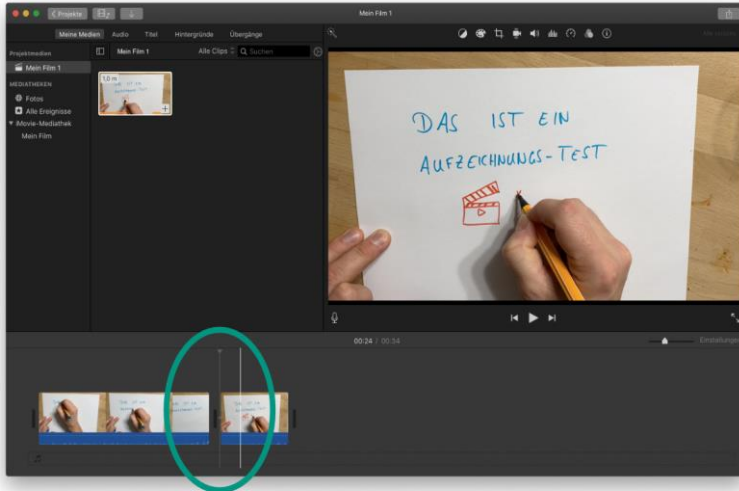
Projekte

Main Film 1

Meine Medien Audio Titel Hintergründe Übergänge

Projektmedien

Mein Film 1

MEDIATHEKEN

Fotos

Alle Ereignisse

Movie-Mediathek

Main Film

Mein Film 1 Alle Clips Suchen

1,6 m

DAS IST EIN AUFZEICHNUNGS-TEST

00:24 / 00:34

Einstellungen